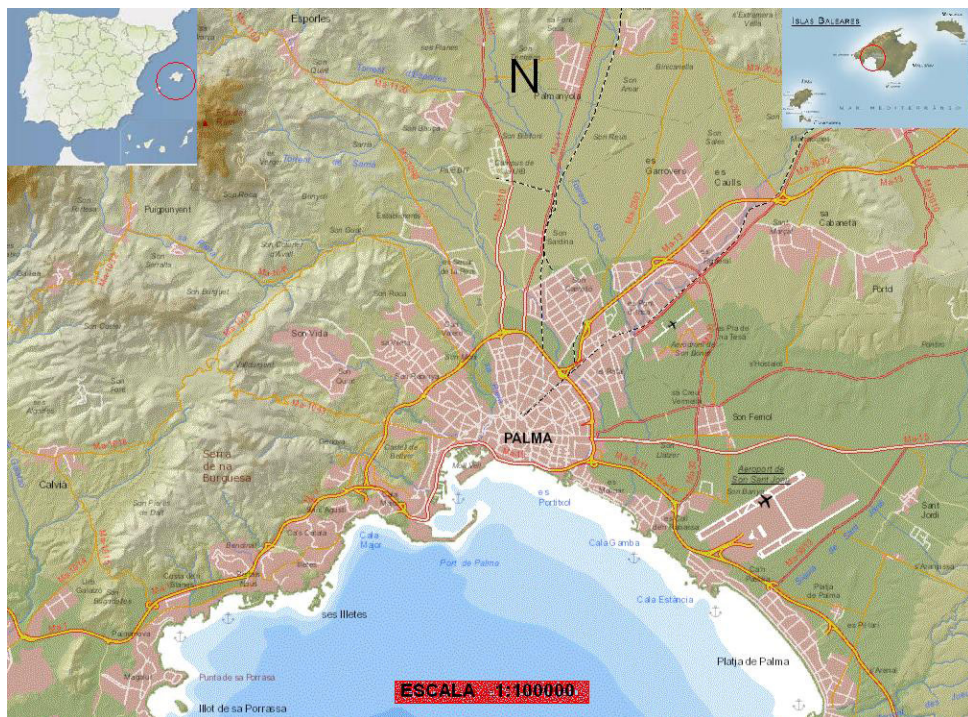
Esporles

N

Palmanyola

Islas Baleares

Puigpunyent

es Garrovers

es Caülls

sa Cabaneta

Son Vida

Son Ferriol

Serra de na Burguesa

PALMA

Calvià

es Portitxol

Cala Major

Cala Gamba

Aeroport de Son Sant Joan

Port de Palma

Cala Estància

ses Illetes

Platja de Palma

Punta de sa Porrassa

Illot de sa Porrassa

Portol

Sant Jordi

ESCALA 1:100000